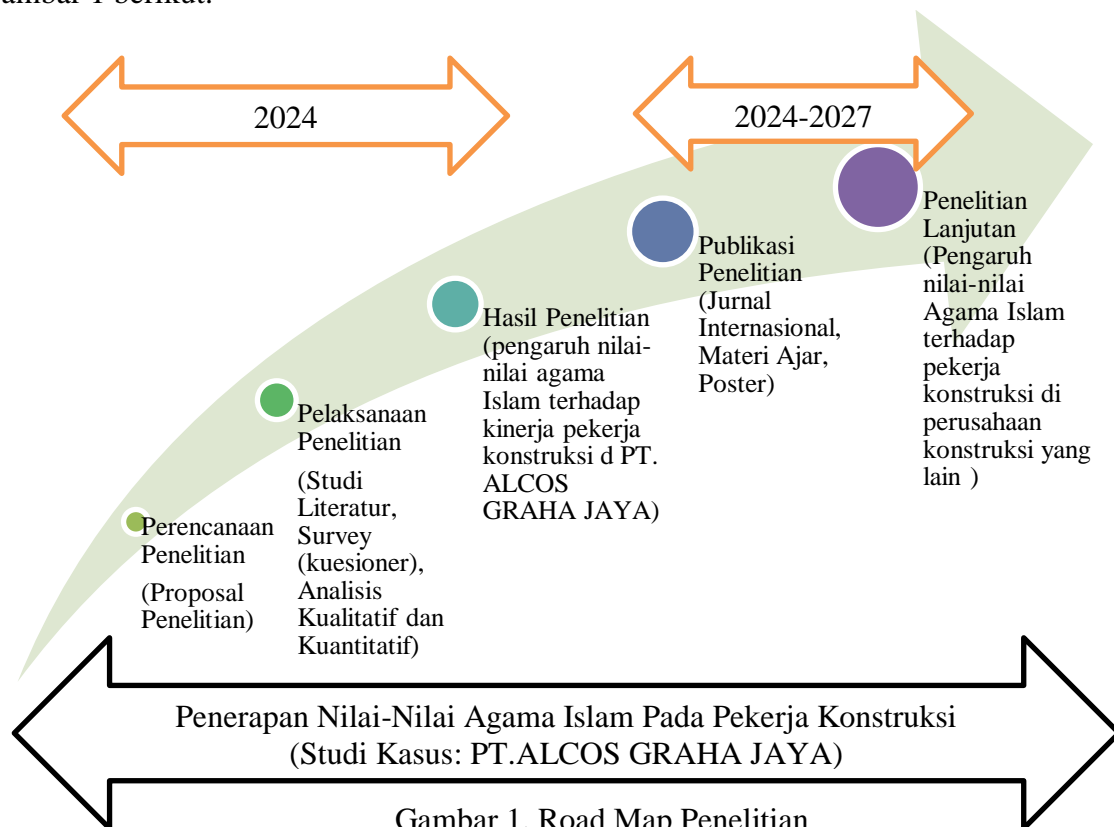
ambar 1 berikut.

2024

2024-2027

Perencanaan Penelitian

(Proposal Penelitian)

Pelaksanaan Penelitian

(Studi Literatur, Survey (kuesioner), Analisis Kualitatif dan Kuantitatif)

Hasil Penelitian (pengaruh nilai-nilai agama Islam terhadap kinerja pekerja konstruksi d PT. ALCOS GRAHA JAYA)

Publikasi Penelitian (Jurnal Internasional, Materi Ajar, Poster)

Penelitian Lanjutan (Pengaruh nilai-nilai Agama Islam terhadap pekerja konstruksi di perusahaan konstruksi yang lain )

Penerapan Nilai-Nilai Agama Islam Pada Pekerja Konstruksi (Studi Kasus: PT.ALCOS GRAHA JAYA)

Gambar 1. Road Map Penelitian